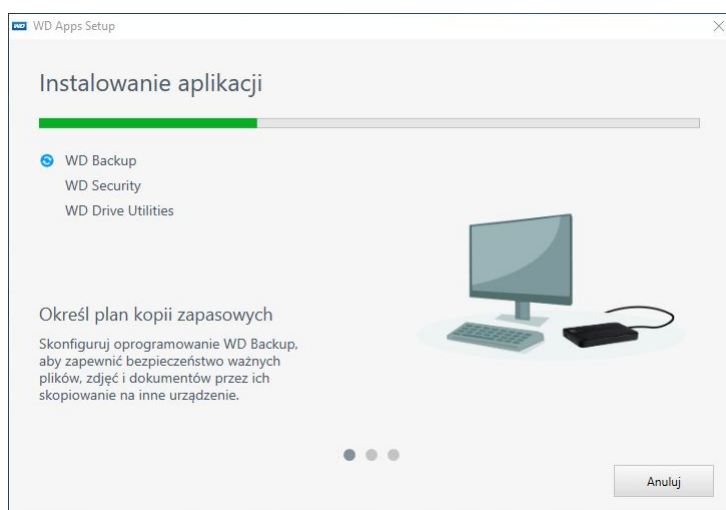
WD WD Apps Setup

Instalowanie aplikacji

WD Backup
WD Security
WD Drive Utilities

Określ plan kopii zapasowych

Skonfiguruj oprogramowanie WD Backup, aby zapewnić bezpieczeństwo ważnych plików, zdjęć i dokumentów przez ich skopiowanie na inne urządzenie.

Anuluj